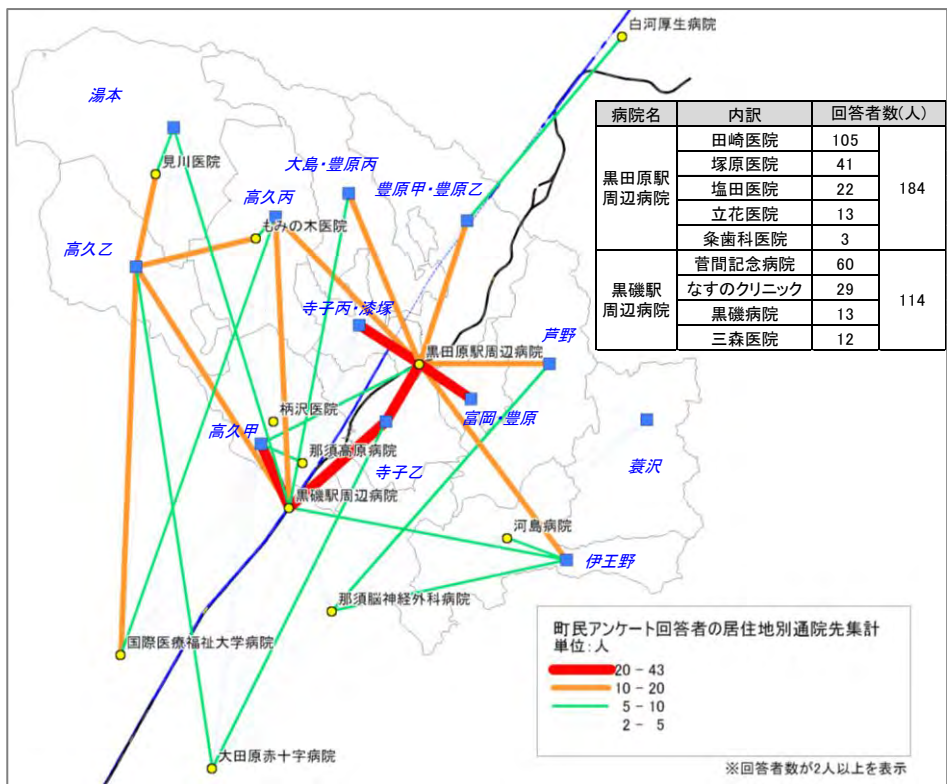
白河厚生病院

湯本

見川医院

大島・豊原丙

高久丙

豊原甲・豊原乙

もみの木医院

高久乙

寺子丙・漆塚

芦野

黒田原駅周辺病院

富岡・豊原

柄沢医院

高久甲

那須高原病院

寺子乙

蓑沢

黒磯駅周辺病院

河島病院

伊王野

那須脳神経外科病院

国際医療福祉大学病院

大田原赤十字病院

| 病院名 | 内訳 | 回答者数(人) | |
|---|---|---|---|
| 黒田原駅周辺病院 | 田崎医院 | 105 | 184 |
| | 塚原医院 | 41 | |
| | 塩田医院 | 22 | |
| | 立花医院 | 13 | |
| | 条歯科医院 | 3 | |
| 黒磯駅周辺病院 | 菅間記念病院 | 60 | 114 |
| | なすのクリニック | 29 | |
| | 黒磯病院 | 13 | |
| | 三森医院 | 12 | |

町民アンケート回答者の居住地別通院先集計
単位：人
20 - 43
10 - 20
5 - 10
2 - 5

※回答者数が2人以上を表示